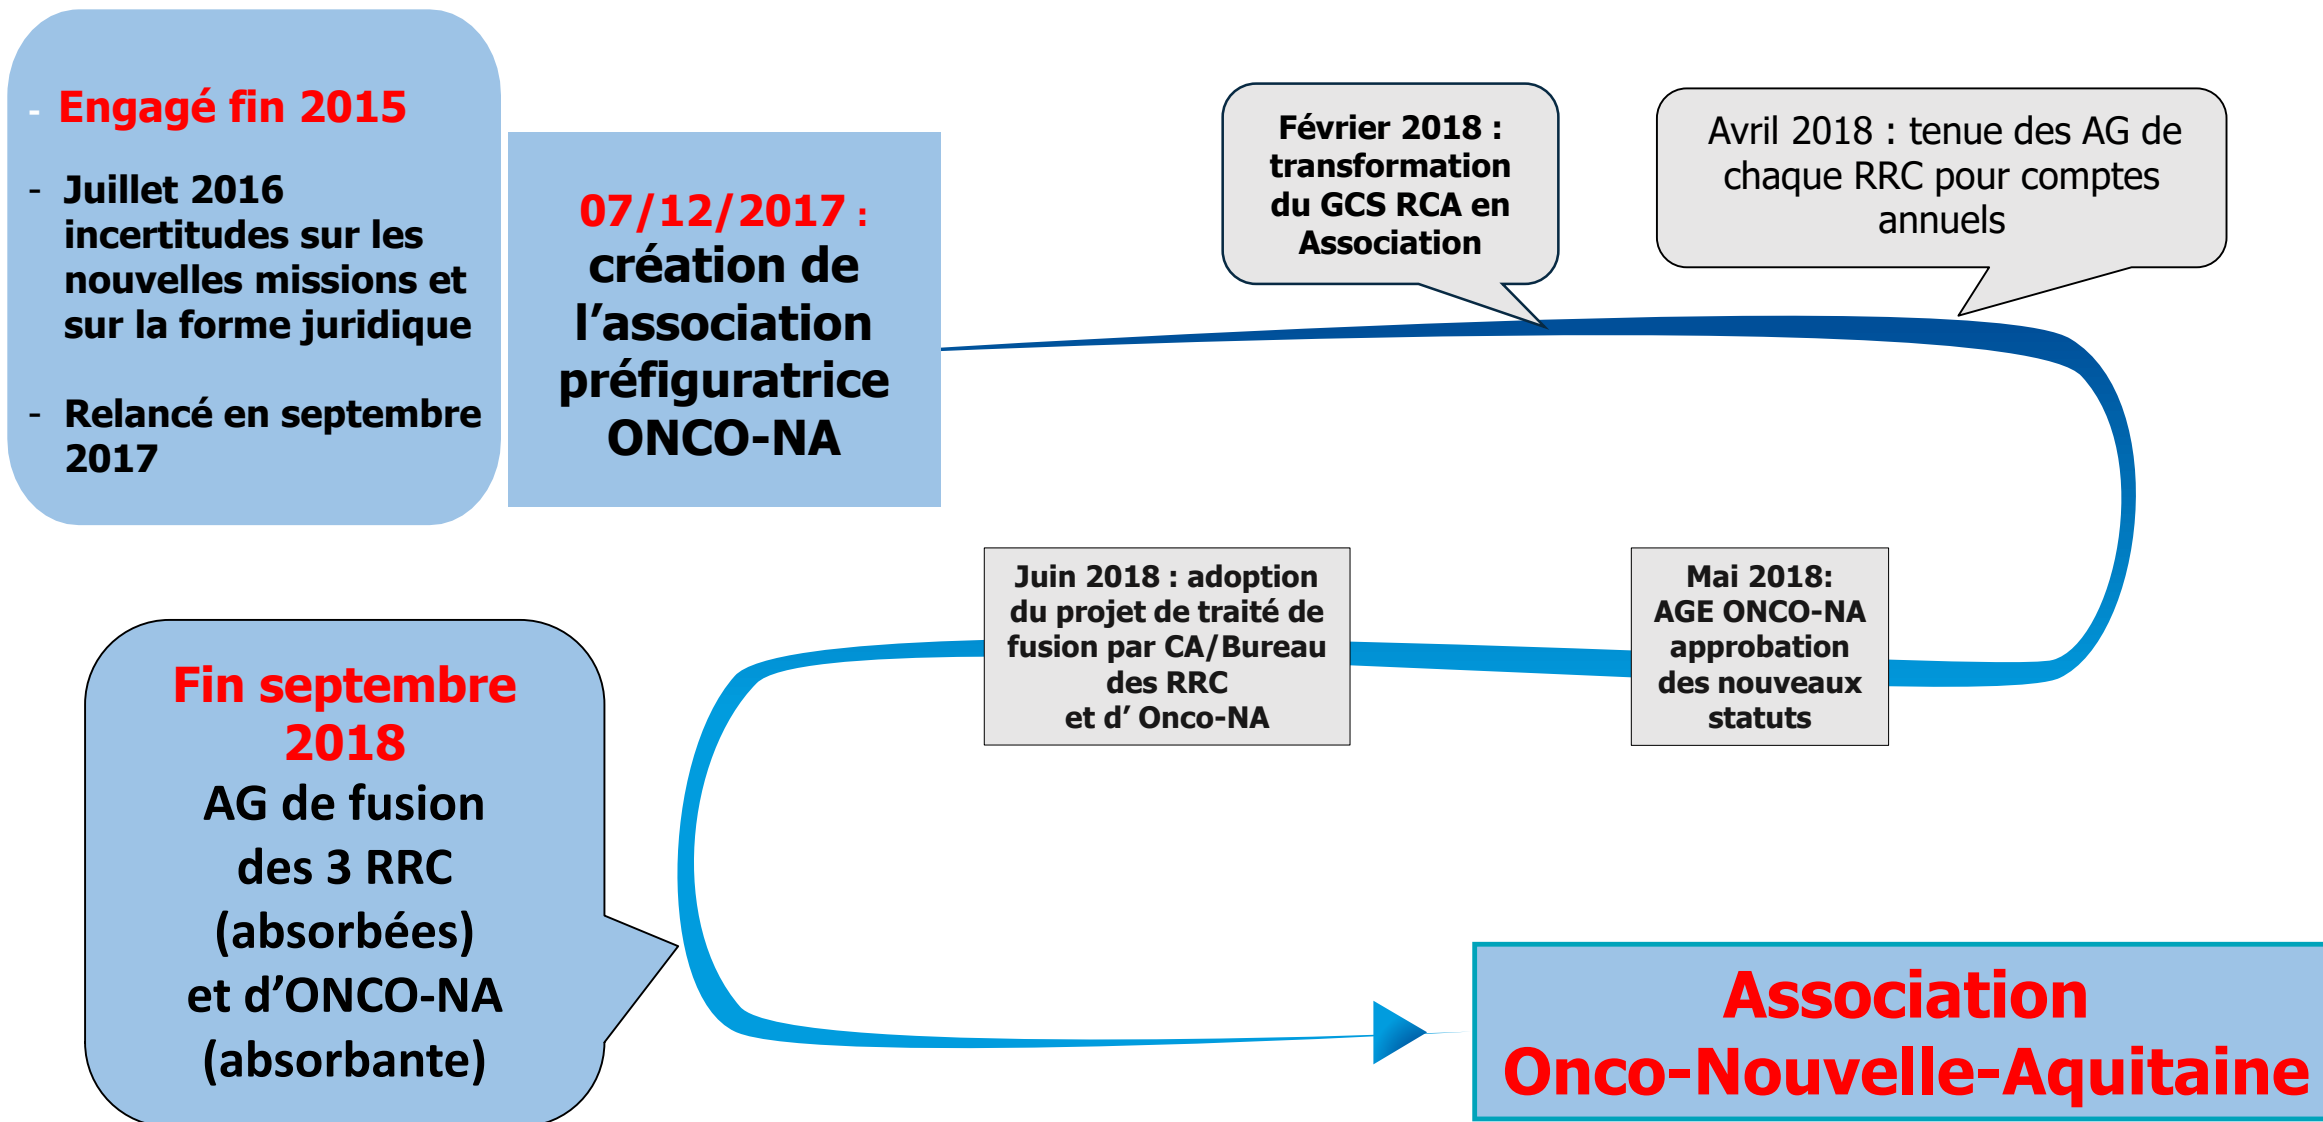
- Engagé fin 2015

- Juillet 2016 incertitudes sur les nouvelles missions et sur la forme juridique

- Relancé en septembre 2017

07/12/2017 : création de l'association préfiguratrice ONCO-NA

Février 2018 : transformation du GCS RCA en Association

Avril 2018 : tenue des AG de chaque RRC pour comptes annuels

Juin 2018 : adoption du projet de traité de fusion par CA/Bureau des RRC et d' Onco-NA

Mai 2018: AGE ONCO-NA approbation des nouveaux statuts

Fin septembre 2018
AG de fusion des 3 RRC (absorbées) et d'ONCO-NA (absorbante)

Association Onco-Nouvelle-Aquitaine